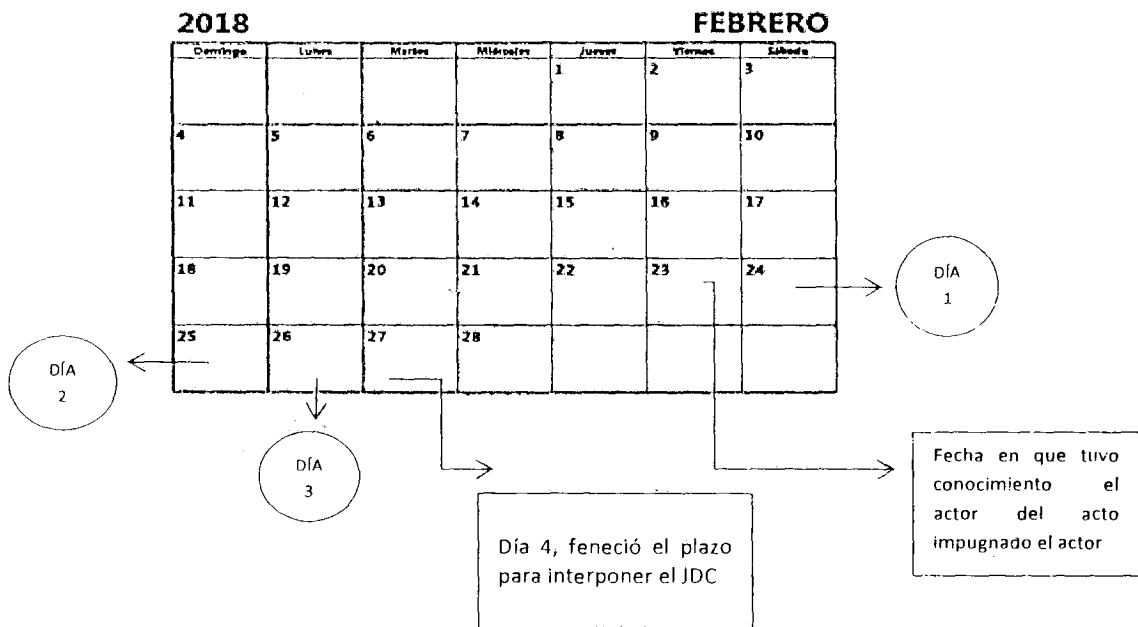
2018 FEBRERO

| Domingo | Lunes | Martes | Miércoles | Jueves | Viernes | Sábado |
|---|---|---|---|---|---|---|
| | | | | 1 | 2 | 3 |
| 4 | 5 | 6 | 7 | 8 | 9 | 10 |
| 11 | 12 | 13 | 14 | 15 | 16 | 17 |
| 18 | 19 | 20 | 21 | 22 | 23 | 24 |
| 25 | 26 | 27 | 28 | | | |

DÍA 1

DÍA 2

DÍA 3

Día 4, feneció el plazo para interponer el JDC

Fecha en que tuvo conocimiento el actor del acto impugnado el actor